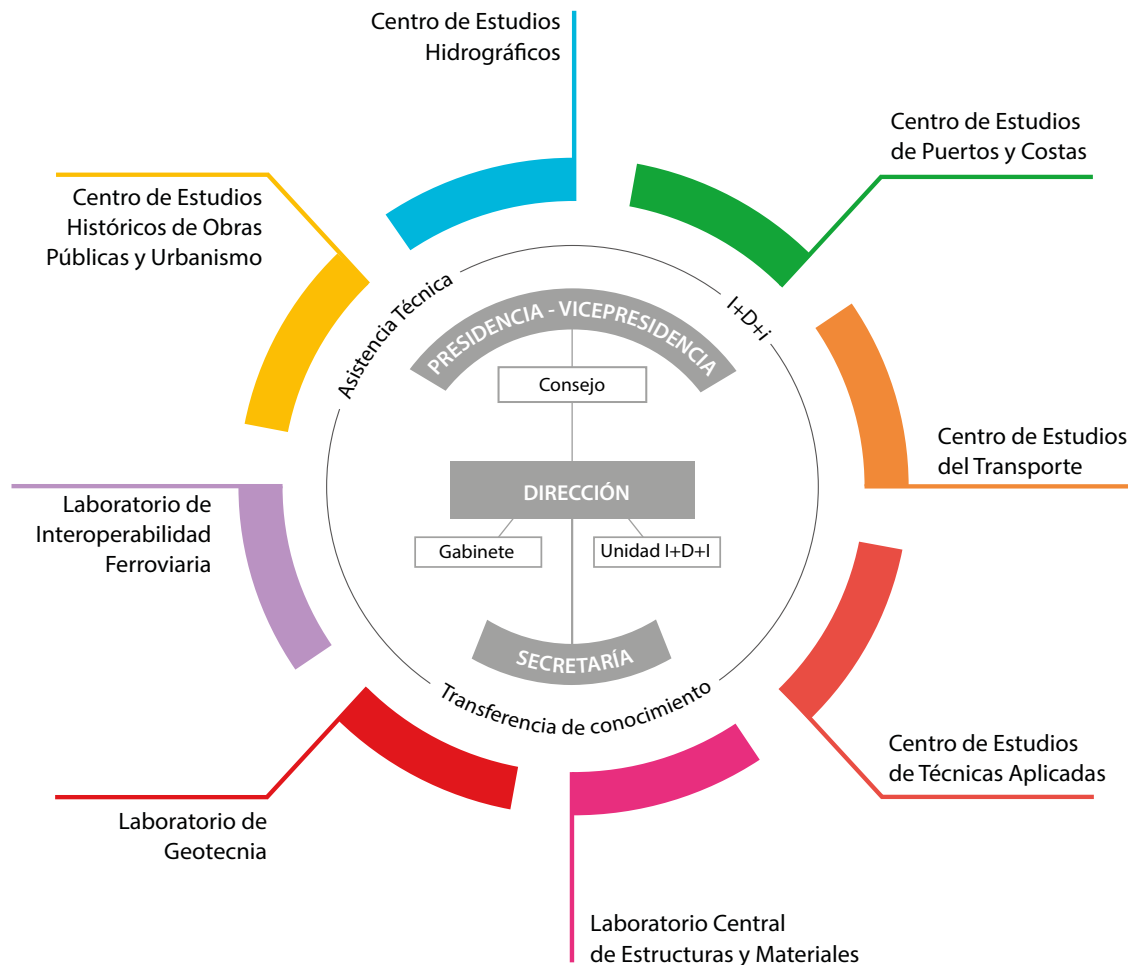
Centro de Estudios Hidrográficos

Centro de Estudios de Puertos y Costas

Centro de Estudios Históricos de Obras Públicas y Urbanismo

Asistencia Técnica

I+D+i

PRESIDENCIA - VICEPRESIDENCIA

Consejo

Centro de Estudios del Transporte

DIRECCIÓN

Laboratorio de Interoperabilidad Ferroviaria

Gabinete

Unidad I+D+I

SECRETARÍA

Transferencia de conocimiento

Centro de Estudios de Técnicas Aplicadas

Laboratorio de Geotecnia

Laboratorio Central de Estructuras y Materiales